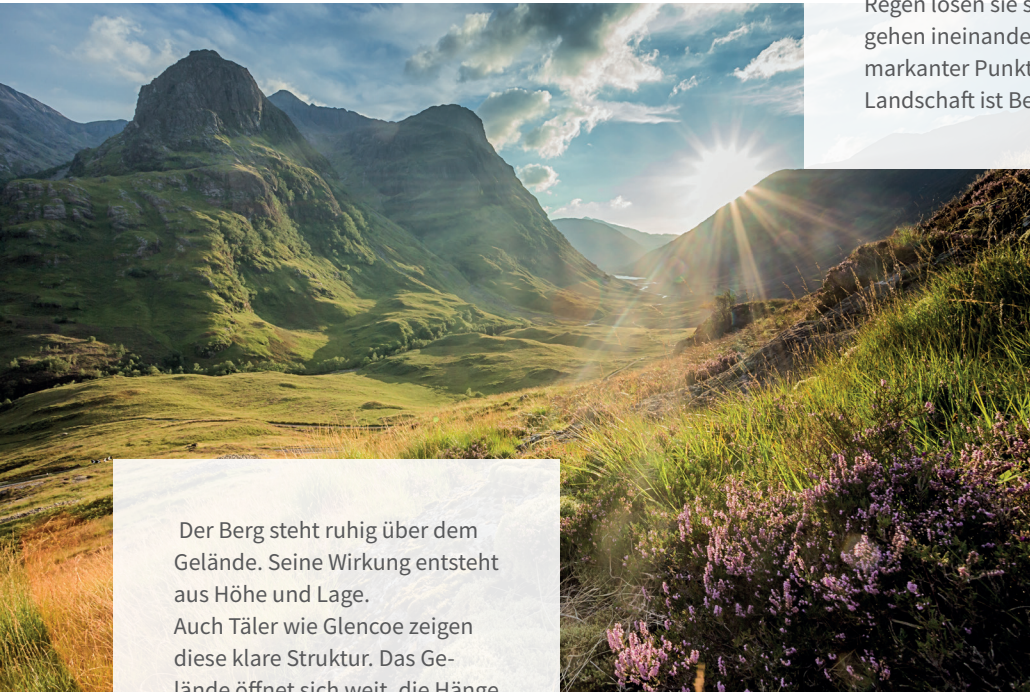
Regen lösen sie s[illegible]
gehen ineinande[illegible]
markanter Punkt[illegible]
Landschaft ist Be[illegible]

Der Berg steht ruhig über dem Gelände. Seine Wirkung entsteht aus Höhe und Lage.
Auch Täler wie Glencoe zeigen diese klare Struktur. Das Gelände öffnet sich weit, die Hänge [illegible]